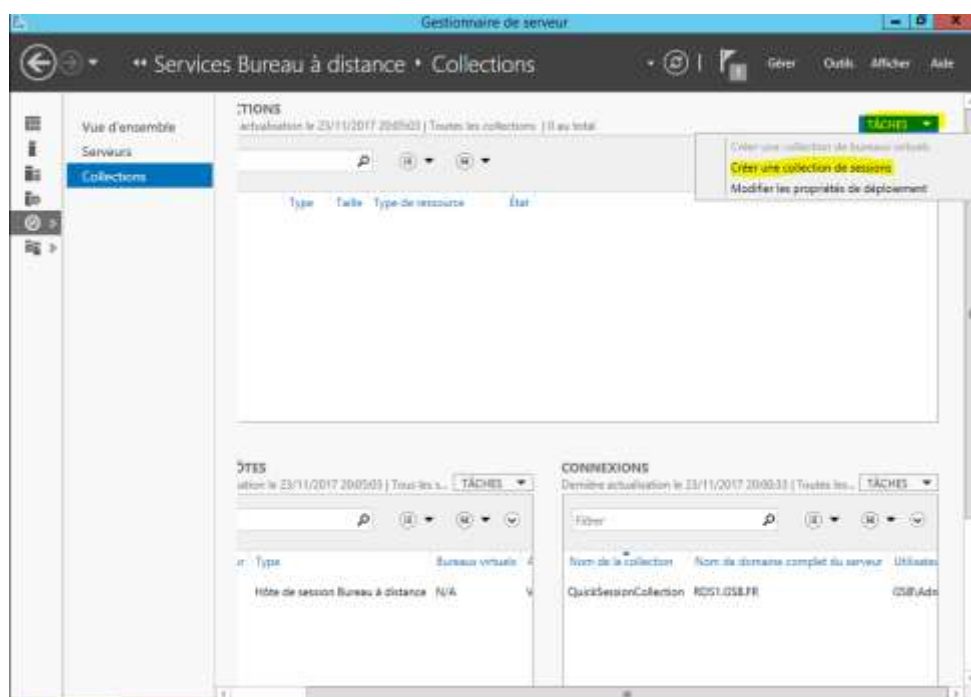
Gestionnaire de serveur

•• Services Bureau à distance • Collections

Gérer Outils Afficher Aide

Vue d'ensemble
Serveurs
Collections

TIONS
actualisation le 23/11/2017 20:05:03 | Toutes les collections | 0 au total

TÂCHES

Créer une collection de bureaux virtuels
Créer une collection de sessions
Modifier les propriétés de déploiement

Type Taille Type de ressource État

ÔTES
ation le 23/11/2017 20:05:03 | Tous les s... TÂCHES

r Type Bureaux virtuels
Hôte de session Bureau à distance N/A

CONNEXIONS
Dernière actualisation le 23/11/2017 20:00:33 | Toutes les... TÂCHES

Filtrer

Nom de la collection Nom de domaine complet du serveur Utilisat
QuickSessionCollection RDS1.OSB.FR OSB\Adm